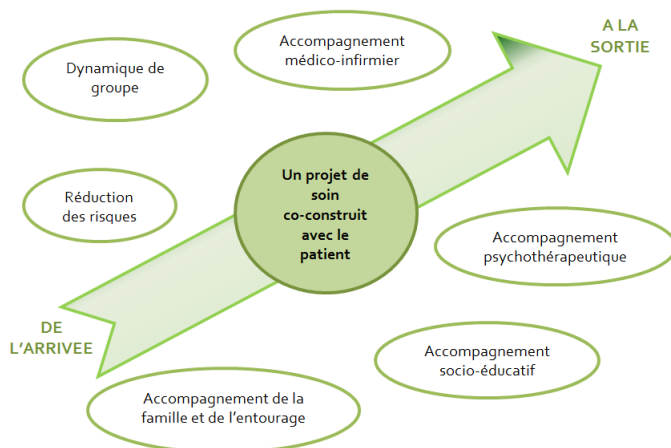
A LA SORTIE

Accompagnement médico-infirmier

Dynamique de groupe

Réduction des risques

Un projet de soin co-construit avec le patient

Accompagnement psychothérapeutique

DE L'ARRIVEE

Accompagnement socio-éducatif

Accompagnement de la famille et de l'entourage